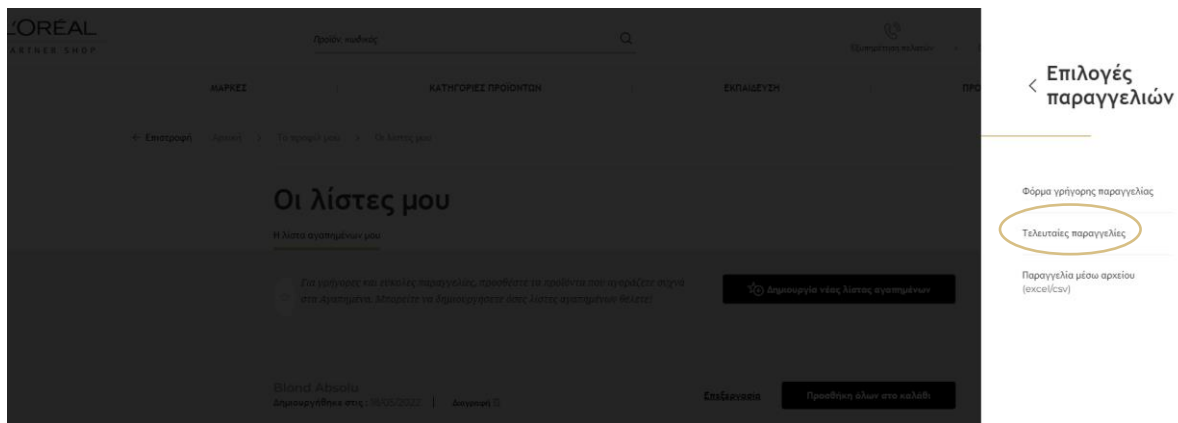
L'ORÉAL
PARTNER SHOP

Προϊόν, κωδικός

Εξυπηρέτηση πελατών

ΜΑΡΚΕΣ
ΚΑΤΗΓΟΡΙΕΣ ΠΡΟΪΟΝΤΩΝ
ΕΚΠΑΙΔΕΥΣΗ
ΠΡΟ

← Επιστροφή Αρχική > Το προφίλ μου > Οι λίστες μου

Οι λίστες μου

Η λίστα αγαπημένων μου

Για γρήγορες και εύκολες παραγγελίες, προσθέστε τα προϊόντα που αγοράζετε συχνά στα αγαπημένα. Μπορείτε να δημιουργήσετε όσες λίστες αγαπημένων θέλετε!

Δημιουργία νέας λίστας αγαπημένων

Blond Absolu
Δημιουργήθηκε στις : 16/03/2022 | Διαγραφή

Επεξεργασία
Προσθήκη όλων στο καλάθι

Επιλογές παραγγελιών

Φόρμα γρήγορης παραγγελίας

Τελευταίες παραγγελίες

Παραγγελία μέσω αρχείου (excel/csv)